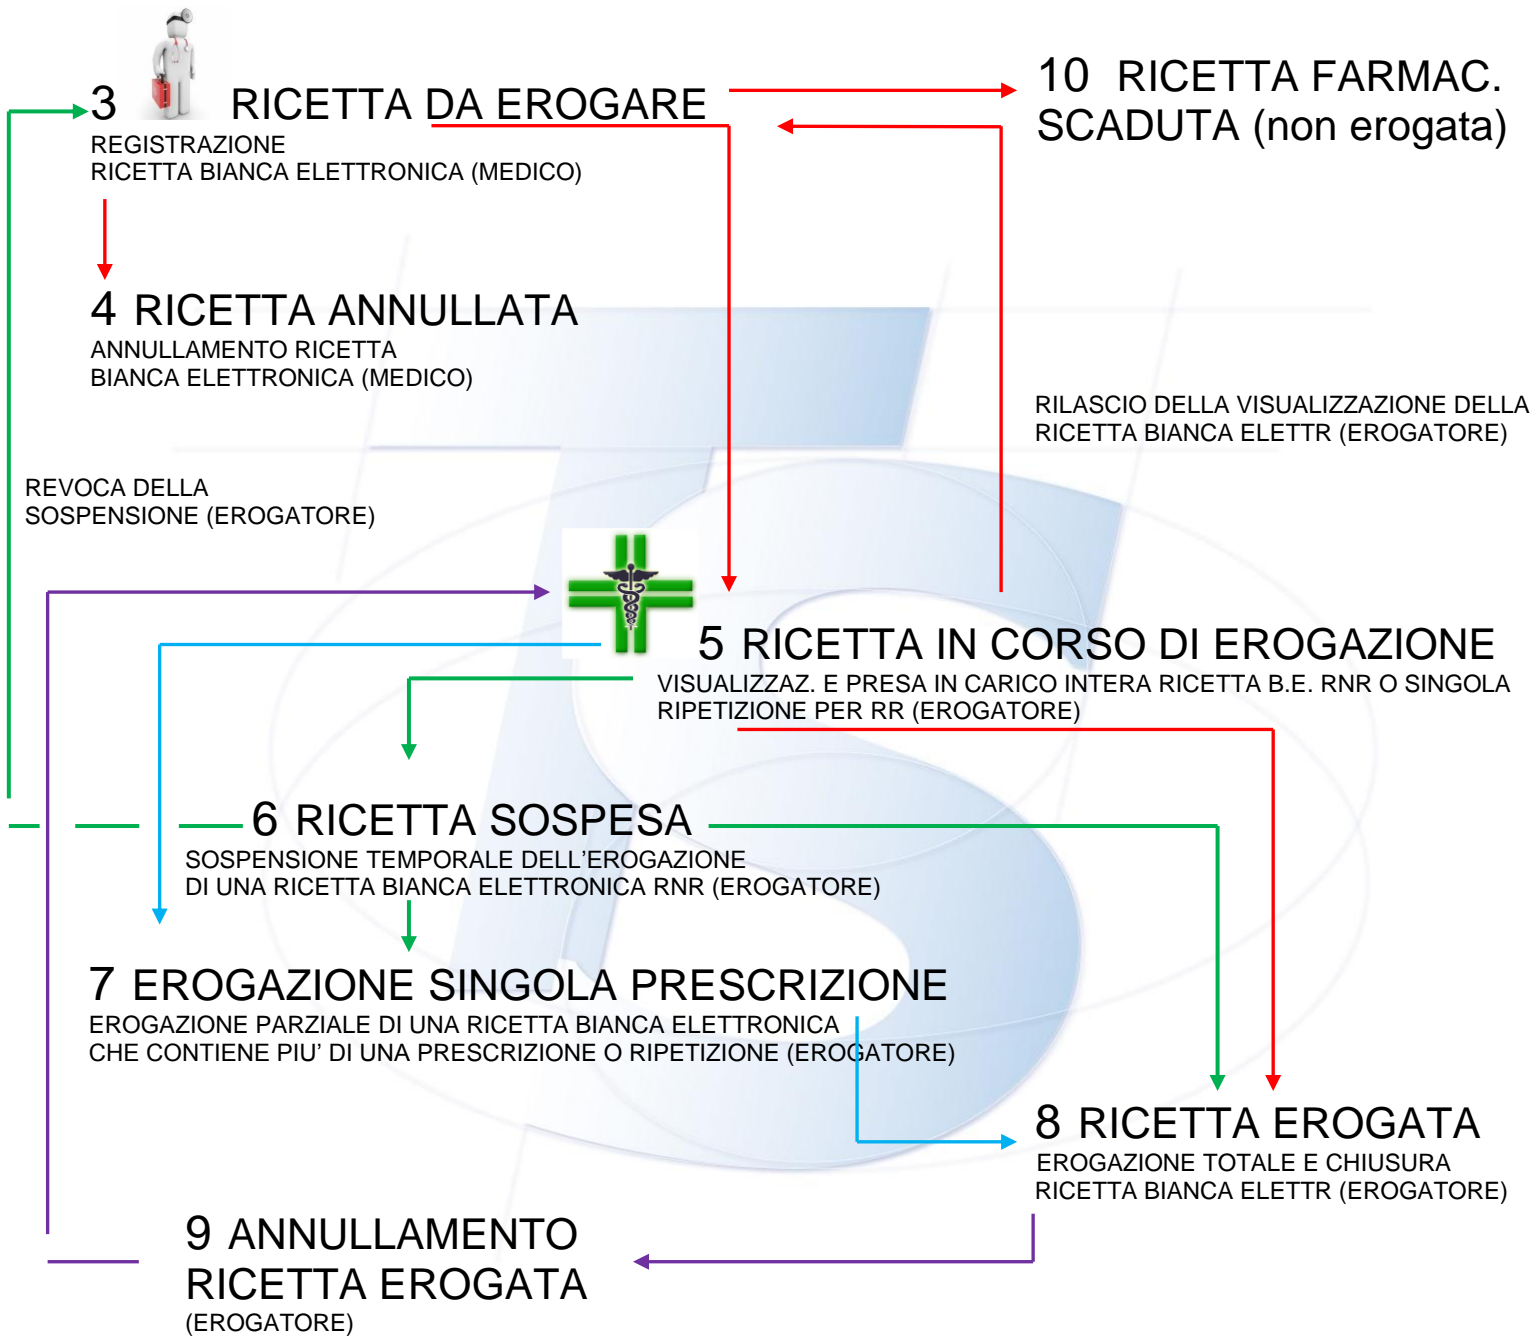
3 RICETTA DA EROGARE
REGISTRAZIONE
RICETTA BIANCA ELETTRONICA (MEDICO)

10 RICETTA FARMAC. SCADUTA (non erogata)

4 RICETTA ANNULLATA
ANNULLAMENTO RICETTA
BIANCA ELETTRONICA (MEDICO)

RILASCIO DELLA VISUALIZZAZIONE DELLA RICETTA BIANCA ELETTR (EROGATORE)

REVOCA DELLA SOSPENSIONE (EROGATORE)

5 RICETTA IN CORSO DI EROGAZIONE
VISUALIZZAZ. E PRESA IN CARICO INTERA RICETTA B.E. RNR O SINGOLA RIPETIZIONE PER RR (EROGATORE)

6 RICETTA SOSPESA
SOSPENSIONE TEMPORALE DELL'EROGAZIONE
DI UNA RICETTA BIANCA ELETTRONICA RNR (EROGATORE)

7 EROGAZIONE SINGOLA PRESCRIZIONE
EROGAZIONE PARZIALE DI UNA RICETTA BIANCA ELETTRONICA
CHE CONTIENE PIU' DI UNA PRESCRIZIONE O RIPETIZIONE (EROGATORE)

8 RICETTA EROGATA
EROGAZIONE TOTALE E CHIUSURA
RICETTA BIANCA ELETTR (EROGATORE)

9 ANNULLAMENTO RICETTA EROGATA
(EROGATORE)